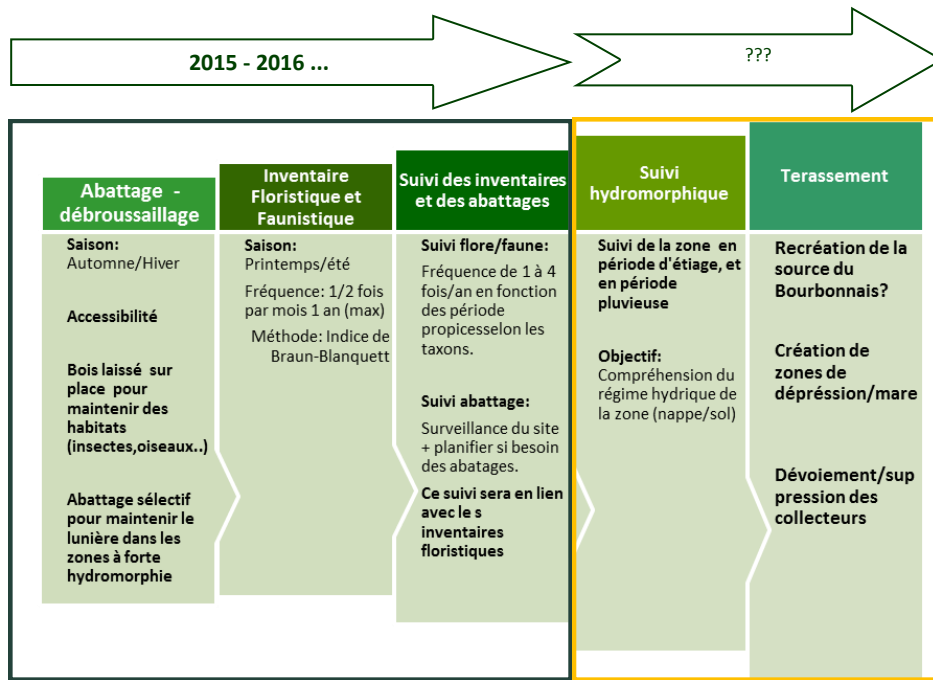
2015 - 2016 ...

???

Abattage - débroussaillage

Saison: Automne/Hiver

Accessibilité

Bois laissé sur place pour maintenir des habitats (insectes,oiseaux..)

Abattage sélectif pour maintenir le lunière dans les zones à forte hydromorphie

Inventaire Floristique et Faunistique

Saison: Printemps/été

Fréquence: 1/2 fois par mois 1 an (max)

Méthode: Indice de Braun-Blanquett

Suivi des inventaires et des abattages

Suivi flore/faune:

Fréquence de 1 à 4 fois/an en fonction des période propicesselon les taxons.

Suivi abattage:

Surveillance du site + planifier si besoin des abatages.

Ce suivi sera en lien avec le s inventaires floristiques

Suivi hydromorphique

Suivi de la zone en période d'étiage, et en période pluvieuse

Objectif:

Compréhension du régime hydrique de la zone (nappe/sol)

Terassement

Recréation de la source du Bourbonnais?

Création de zones de dépression/mare

Dévoiement/suppression des collecteurs